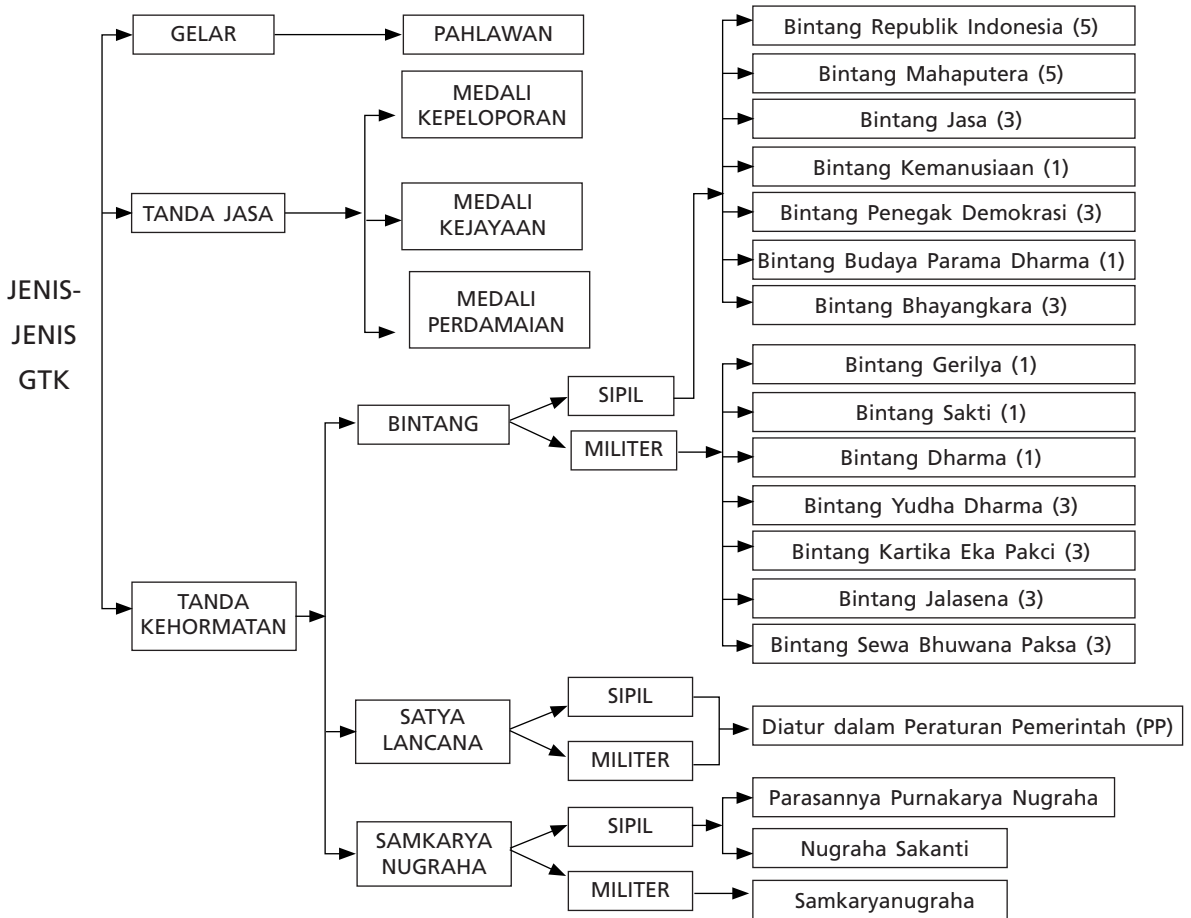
JENIS-JENIS GTK

GELAR

PAHLAWAN

TANDA JASA

MEDALI KEPELOPORAN

MEDALI KEJAYAAN

MEDALI PERDAMAIAN

TANDA KEHORMATAN

BINTANG

SIPIL

Bintang Republik Indonesia (5)

Bintang Mahaputera (5)

Bintang Jasa (3)

Bintang Kemanusiaan (1)

Bintang Penegak Demokrasi (3)

Bintang Budaya Parama Dharma (1)

Bintang Bhayangkara (3)

MILITER

Bintang Gerilya (1)

Bintang Sakti (1)

Bintang Dharma (1)

Bintang Yudha Dharma (3)

Bintang Kartika Eka Pakci (3)

Bintang Jalasena (3)

Bintang Sewa Bhuwana Paksa (3)

SATYA LANCANA

SIPIL

MILITER

Diatur dalam Peraturan Pemerintah (PP)

SAMKARYA NUGRAHA

SIPIL

Parasannya Purnakarya Nugraha

Nugraha Sakanti

MILITER

Samkaryanugraha